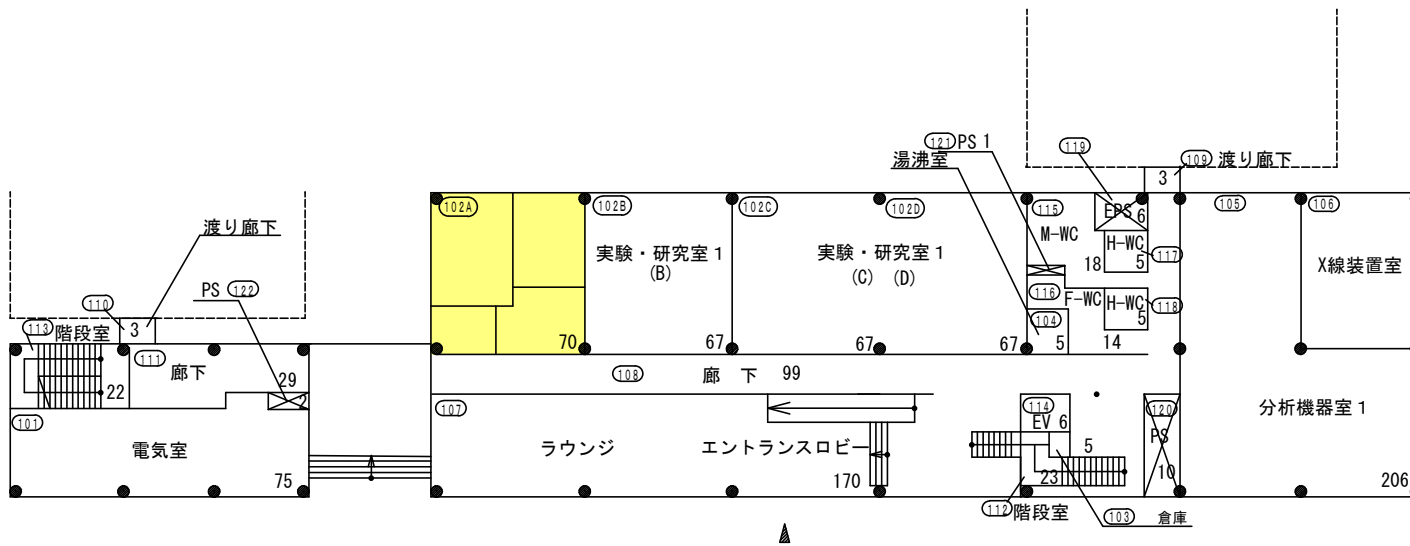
121 PS 1
湯沸室
119
109 渡り廊下
3
渡り廊下
102A
102B
実験・研究室 1
(B)
102C
102D
実験・研究室 1
(C) (D)
115
M-WC
EPS 6
H-WC
18
5
117
105
106
X線装置室
110
3
PS 122
113 階段室
111 廊下
29
2
22
70
67
67
67
116
F-WC
104
5
H-WC
5
118
14
108 廊 下 99
101
電気室
75
107
ラウンジ
エントランスロビー
170
114
EV 6
5
23
120
PS
10
分析機器室 1
206
112 階段室
103 倉庫